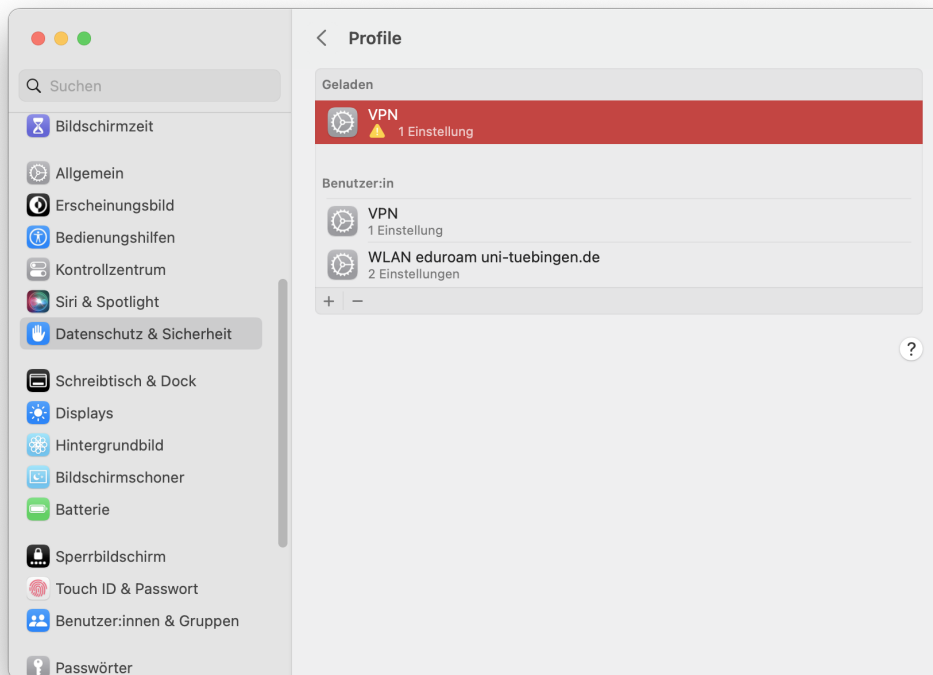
Suchen
Bildschirmzeit
Allgemein
Erscheinungsbild
Bedienungshilfen
Kontrollzentrum
Siri & Spotlight
Datenschutz & Sicherheit
Schreibtisch & Dock
Displays
Hintergrundbild
Bildschirmschoner
Batterie
Sperrbildschirm
Touch ID & Passwort
Benutzer:innen & Gruppen
Passwörter

Profile

Geladen
VPN
1 Einstellung

Benutzer:in
VPN
1 Einstellung
WLAN eduroam uni-tuebingen.de
2 Einstellungen
+ −

?